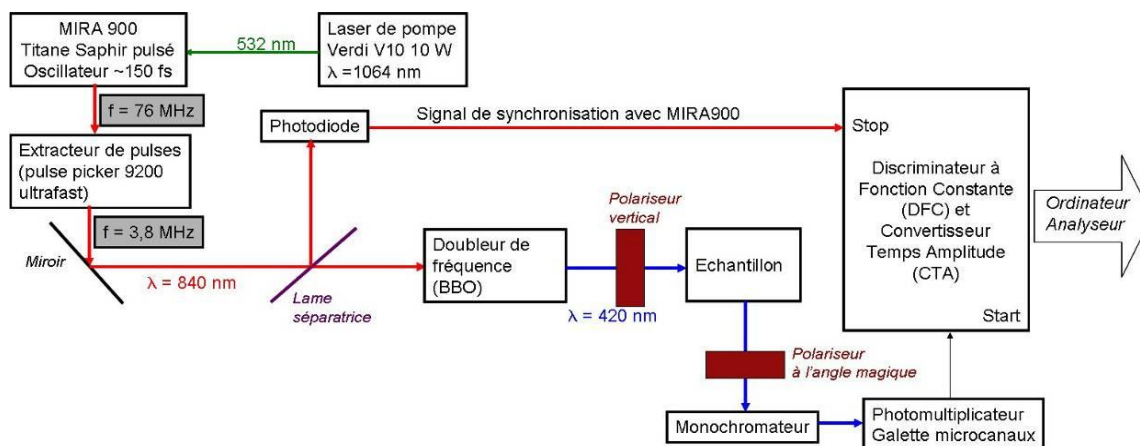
MIRA 900
Titane Saphir pulsé
Oscillateur ~150 fs

532 nm

Laser de pompe
Verdi V10 10 W
λ =1064 nm

f = 76 MHz

Photodiode

Signal de synchronisation avec MIRA900

Stop

Discriminateur à Fonction Constante (DFC) et Convertisseur Temps Amplitude (CTA)

Start

Ordinateur Analyseur

Extracteur de pulses (pulse picker 9200 ultrafast)

f = 3,8 MHz

Miroir

λ = 840 nm

Lame séparatrice

Doubleur de fréquence (BBO)

Polariseur vertical

λ = 420 nm

Echantillon

Polariseur à l'angle magique

Monochromateur

Photomultiplicateur Galette microcanaux